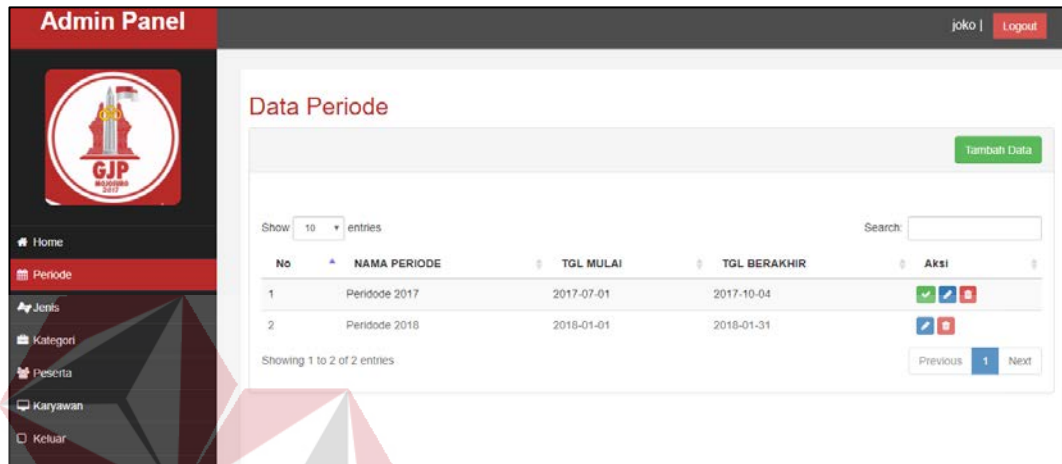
Admin Panel

joko | Logout

GJP
MOJOKERTO
2017

Home
Periode
Jenis
Kategori
Peserta
Karyawan
Keluar

Data Periode

Tambah Data

Show 10 entries

Search:

| No | NAMA PERIODE | TGL MULAI | TGL BERAKHIR | Aksi |
|---|---|---|---|---|
| 1 | Peridode 2017 | 2017-07-01 | 2017-10-04 | |
| 2 | Peridode 2018 | 2018-01-01 | 2018-01-31 | |

Showing 1 to 2 of 2 entries

Previous 1 Next